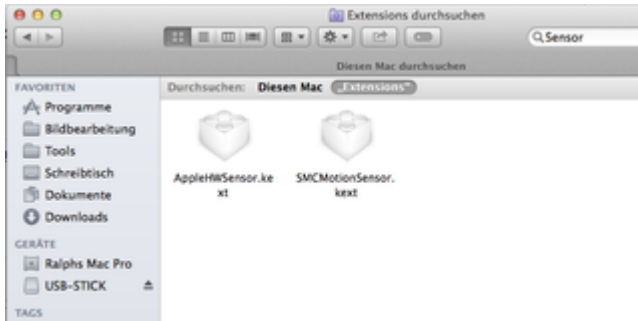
Extensions durchsuchen

Sensor

Diesen Mac durchsuchen

FAVORITEN
Programme
Bildbearbeitung
Tools
Schreibtisch
Dokumente
Downloads

GERÄTE
Ralphs Mac Pro
USB-STICK

TAGS

Durchsuchen: Diesen Mac „Extensions"

AppleHWSensor.kext

SMCMotionSensor.kext